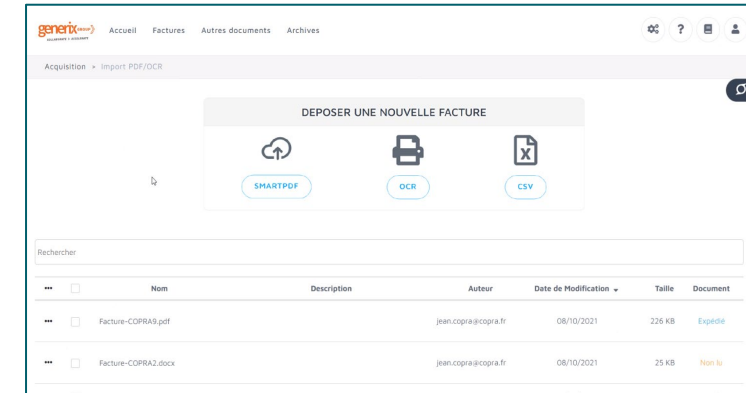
generix group

Accueil Factures Autres documents Archives

Acquisition » Import PDF/OCR

DEPOSER UNE NOUVELLE FACTURE

SMARTPDF OCR CSV

Rechercher

| ••• | | Nom | Description | Auteur | Date de Modification | Taille | Document |
|---|---|---|---|---|---|---|---|
| ••• | | Facture-COPRA9.pdf | | jean.copra@copra.fr | 08/10/2021 | 226 KB | Expédié |
| ••• | | Facture-COPRA2.docx | | jean.copra@copra.fr | 08/10/2021 | 25 KB | Non lu |